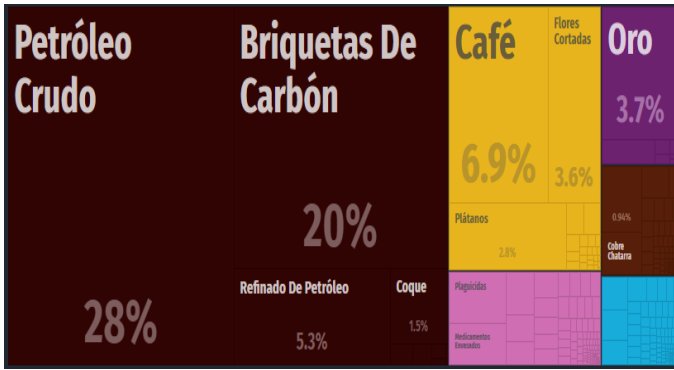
Petróleo Crudo

28%

Briquetas De Carbón

20%

Refinado De Petróleo

5.3%

Coque

1.5%

Café

6.9%

Flores Cortadas

3.6%

Plátanos

2.8%

Oro

3.7%

0.94%

Cobre Chatarra

Plaguicidas

Medicamentos Envasados